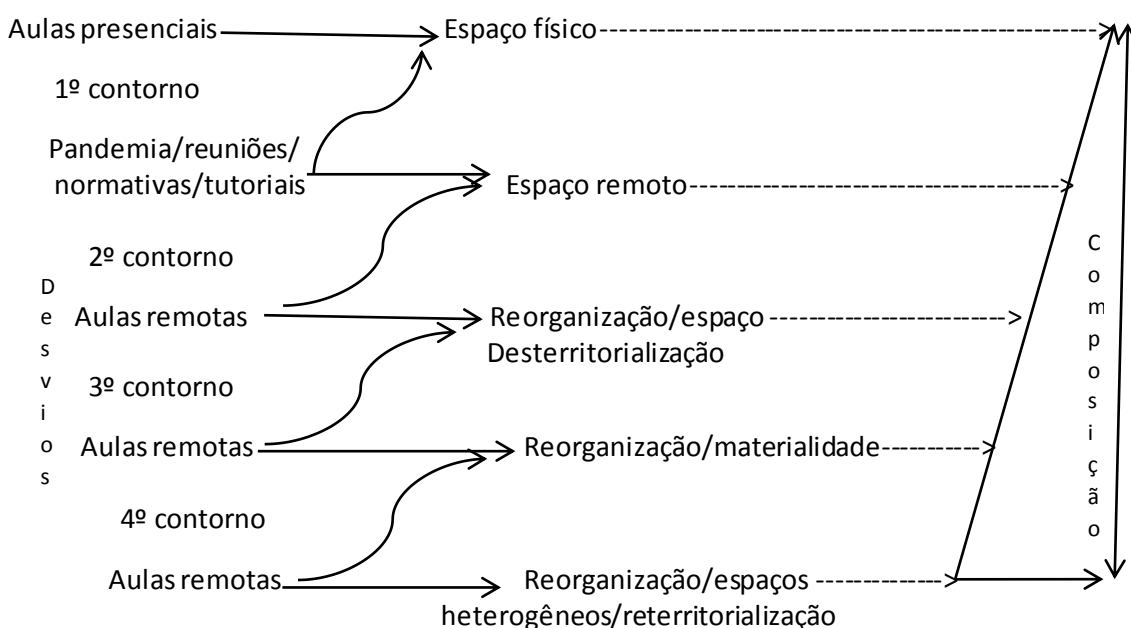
Aulas presenciais → Espaço físico

1º contorno

Pandemia/reuniões/ normativas/tutoriais → Espaço remoto

2º contorno

D e s v i o s

Aulas remotas → Reorganização/espaço Desterritorialização

3º contorno

Aulas remotas → Reorganização/materialidade

4º contorno

Aulas remotas → Reorganização/espaços heterogêneos/reterritorialização

C o m p o s i ç ã o